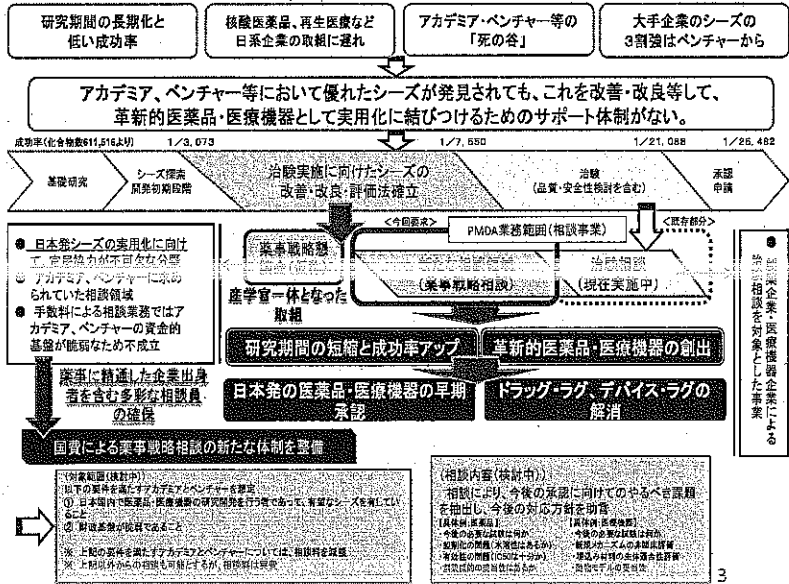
研究期間の長期化と低い成功率

核酸医薬品、再生医療など日系企業の取組に遅れ

アカデミア・ベンチャー等の「死の谷」

大手企業のシーズの3割強はベンチャーから

アカデミア、ベンチャー等において優れたシーズが発見されても、これを改善・改良等して、革新的医薬品・医療機器として実用化に結びつけるためのサポート体制がない。

成功率(化合物数611,516より)　1/3,073　1/7,650　1/21,088　1/25,482

基礎研究

シーズ探索 開発初期段階

治験実施に向けたシーズの改善・改良・評価法確立

治験(品質・安全性検討を含む)

承認申請

<今回要求>　<既存部分>

PMDA業務範囲(相談事業)

薬事戦略懇談会(仮称)

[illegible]

(薬事戦略相談)

治験相談 (現在実施中)

産学官一体となった取組

● 日本発シーズの実用化に向けて、官民協力が不可欠な分野
● アカデミア、ベンチャーに求められていた相談領域
● 手数料による相談業務ではアカデミア、ベンチャーの資金的基盤が脆弱なため不成立

● 製薬企業・医療機器企業による治験相談を対象とした事業

研究期間の短縮と成功率アップ

革新的医薬品・医療機器の創出

薬事に精通した企業出身者を含む多彩な相談員の確保

日本発の医薬品・医療機器の早期承認

ドラッグ・ラグ、デバイス・ラグの解消

国費による薬事戦略相談の新たな体制を整備

(対象範囲(検討中))
以下の要件を満たすアカデミアとベンチャーを想定
① 日本国内で医薬品・医療機器の研究開発を行う者であって、有望なシーズを有していること
② 財政基盤が脆弱であること
※ 上記の要件を満たすアカデミアとベンチャーについては、相談料を減額。
※ 上記以外からの相談も可能とするが、相談料は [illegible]

(相談内容(検討中))
相談により、今後の承認に向けてのやるべき課題を抽出し、今後の対応方針を助言
[具体例:医薬品]
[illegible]
[具体例:医療機器]
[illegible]

3